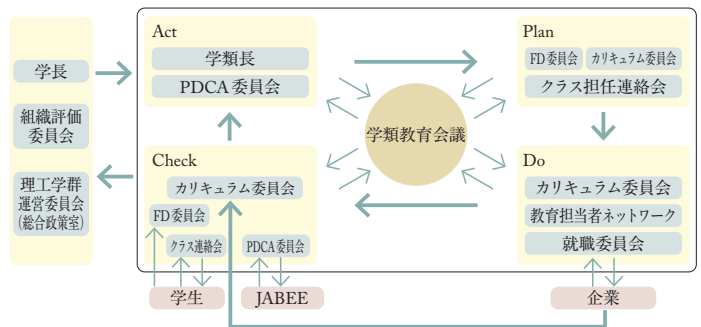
学長

組織評価委員会

理工学群運営委員会(総合政策室)

Act

学類長

PDCA 委員会

Plan

FD委員会

カリキュラム委員会

クラス担任連絡会

学類教育会議

Check

カリキュラム委員会

FD委員会

クラス連絡会

PDCA委員会

Do

カリキュラム委員会

教育担当者ネットワーク

就職委員会

学生

JABEE

企業